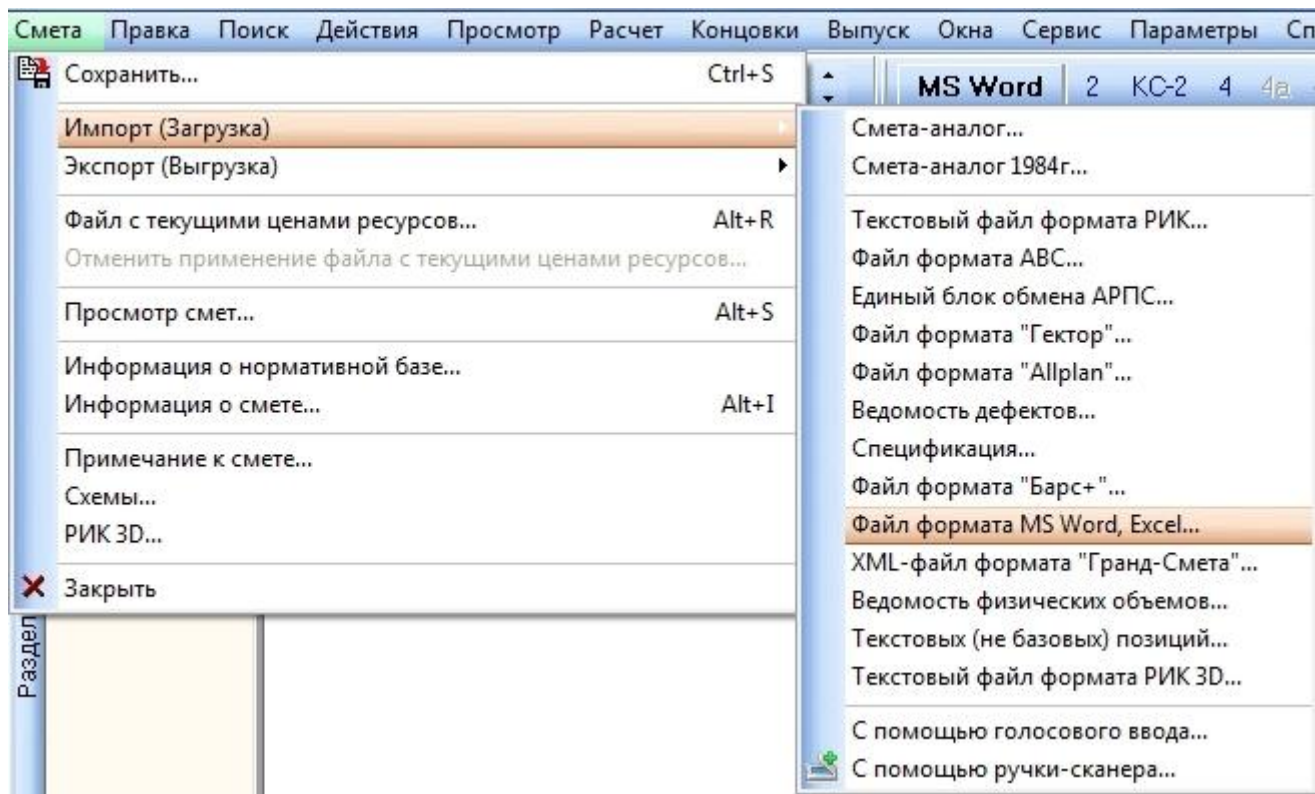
Смета Правка Поиск Действия Просмотр Расчет Концовки Выпуск Окна Сервис Параметры Сп

Сохранить... Ctrl+S
Импорт (Загрузка)
Экспорт (Выгрузка)
Файл с текущими ценами ресурсов... Alt+R
Отменить применение файла с текущими ценами ресурсов...
Просмотр смет... Alt+S
Информация о нормативной базе...
Информация о смете... Alt+I
Примечание к смете...
Схемы...
РИК 3D...
Закрыть

MS Word 2 КС-2 4 4а

Смета-аналог...
Смета-аналог 1984г...
Текстовый файл формата РИК...
Файл формата АВС...
Единый блок обмена АРПС...
Файл формата "Гектор"...
Файл формата "Allplan"...
Ведомость дефектов...
Спецификация...
Файл формата "Барс+"...
Файл формата MS Word, Excel...
XML-файл формата "Гранд-Смета"...
Ведомость физических объемов...
Текстовых (не базовых) позиций...
Текстовый файл формата РИК 3D...
С помощью голосового ввода...
С помощью ручки-сканера...

Раздел